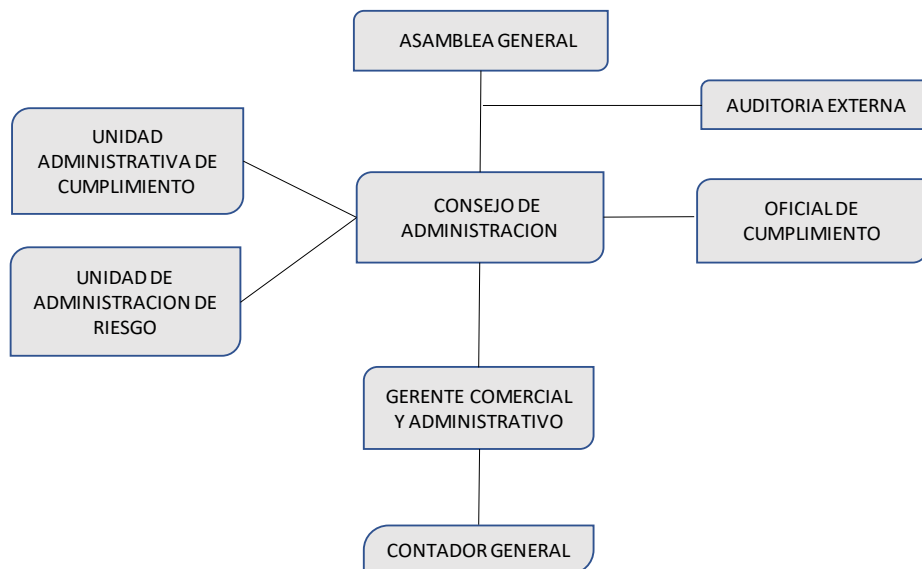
ASAMBLEA GENERAL

AUDITORIA EXTERNA

UNIDAD ADMINISTRATIVA DE CUMPLIMIENTO

CONSEJO DE ADMINISTRACION

OFICIAL DE CUMPLIMIENTO

UNIDAD DE ADMINISTRACION DE RIESGO

GERENTE COMERCIAL Y ADMINISTRATIVO

CONTADOR GENERAL